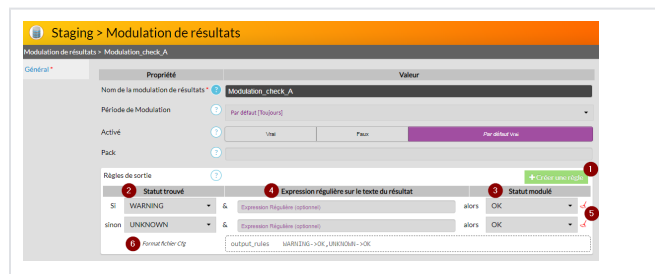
Staging > Modulation de résultats

Modulation de résultats > Modulation_check_A

Général *

| Propriété | Valeur |
|---|---|
| Nom de la modulation de résultats * ? | Modulation_check_A |
| Période de Modulation ? | Par défaut [Toujours] |
| Activé ? | Vrai / Faux / Par défaut Vrai |
| Pack ? | |

Règles de sortie ?

+ Créer une règle 1

| | 2 Statut trouvé | | 4 Expression régulière sur le texte du résultat | | 3 Statut modulé |
|---|---|---|---|---|---|
| Si | WARNING | & | Expression Régulière (optionne) | alors | OK |
| sinon | UNKNOWN | & | Expression Régulière (optionne) | alors | OK |

5

6 Format fichier Cfg   output_rules   WARNING->OK,UNKNOWN->OK